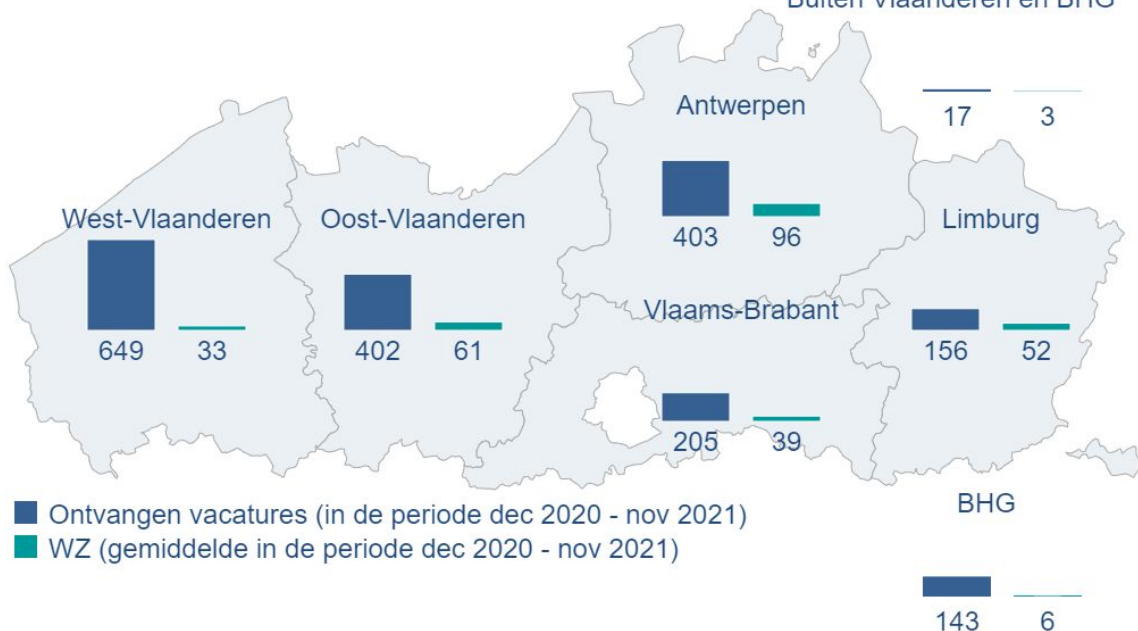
Buiten Vlaanderen en BHG

17 3

Antwerpen

403 96

West-Vlaanderen

649 33

Oost-Vlaanderen

402 61

Limburg

156 52

Vlaams-Brabant

205 39

BHG

143 6

Ontvangen vacatures (in de periode dec 2020 - nov 2021)
WZ (gemiddelde in de periode dec 2020 - nov 2021)